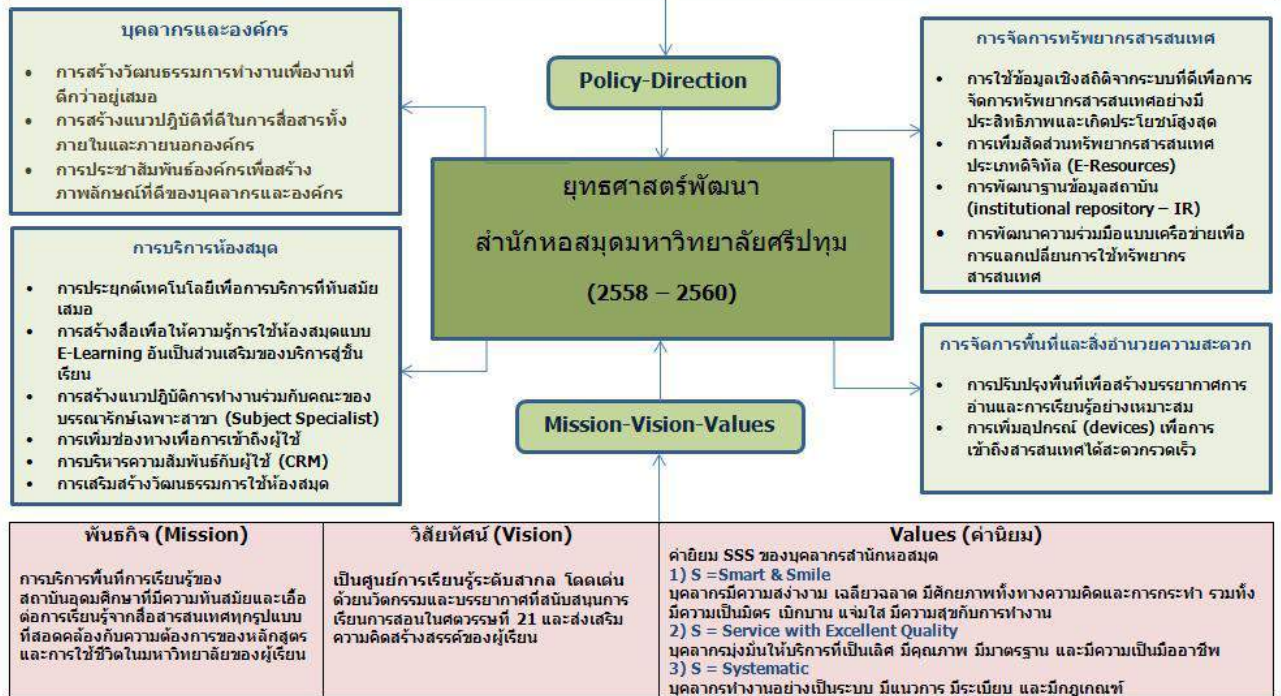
บุคลากรและองค์กร

- การสร้างวัฒนธรรมการทำงานเพื่องานที่ดีกว่าอยู่เสมอ
- การสร้างแนวปฏิบัติที่ดีในการสื่อสารทั้งภายในและภายนอกองค์กร
- การประชาสัมพันธ์องค์กรเพื่อสร้างภาพลักษณ์ที่ดีของบุคลากรและองค์กร

Policy-Direction

การจัดการทรัพยากรสารสนเทศ

- การใช้ข้อมูลเชิงสถิติจากระบบที่ดีเพื่อการจัดการทรัพยากรสารสนเทศอย่างมีประสิทธิภาพและเกิดประโยชน์สูงสุด
- การเพิ่มสัดส่วนทรัพยากรสารสนเทศประเภทดิจิทัล (E-Resources)
- การพัฒนาฐานข้อมูลสถาบัน (institutional repository – IR)
- การพัฒนาความร่วมมือแบบเครือข่ายเพื่อการแลกเปลี่ยนการใช้ทรัพยากรสารสนเทศ

ยุทธศาสตร์พัฒนา
สำนักหอสมุดมหาวิทยาลัยศรีปทุม
(2558 – 2560)

การบริการห้องสมุด

- การประยุกต์เทคโนโลยีเพื่อการบริการที่ทันสมัยเสมอ
- การสร้างสื่อเพื่อให้ความรู้การใช้ห้องสมุดแบบ E-Learning อันเป็นส่วนเสริมของบริการสู่ชั้นเรียน
- การสร้างแนวปฏิบัติการทำงานร่วมกับคณะของบรรณารักษ์เฉพาะสาขา (Subject Specialist)
- การเพิ่มช่องทางเพื่อการเข้าถึงผู้ใช้
- การบริหารความสัมพันธ์กับผู้ใช้ (CRM)
- การเสริมสร้างวัฒนธรรมการใช้ห้องสมุด

การจัดการพื้นที่และสิ่งอำนวยความสะดวก

- การปรับปรุงพื้นที่เพื่อสร้างบรรยากาศการอ่านและการเรียนรู้อย่างเหมาะสม
- การเพิ่มอุปกรณ์ (devices) เพื่อการเข้าถึงสารสนเทศได้สะดวกรวดเร็ว

Mission-Vision-Values

พันธกิจ (Mission)

การบริการพื้นที่การเรียนรู้ของสถาบันอุดมศึกษาที่มีความทันสมัยและเอื้อต่อการเรียนรู้จากสื่อสารสนเทศทุกรูปแบบที่สอดคล้องกับความต้องการของหลักสูตรและการใช้ชีวิตในมหาวิทยาลัยของผู้เรียน

วิสัยทัศน์ (Vision)

เป็นศูนย์การเรียนรู้ระดับสากล โดดเด่นด้วยนวัตกรรมและบรรยากาศที่สนับสนุนการเรียนการสอนในศตวรรษที่ 21 และส่งเสริมความคิดสร้างสรรค์ของผู้เรียน

Values (ค่านิยม)

ค่านิยม SSS ของบุคลากรสำนักหอสมุด
1) S =Smart & Smile
บุคลากรมีความสง่างาม เฉลียวฉลาด มีศักยภาพทั้งทางความคิดและการกระทำ รวมทั้งมีความเป็นมิตร เบิกบาน แจ่มใส มีความสุขกับการทำงาน
2) S = Service with Excellent Quality
บุคลากรมุ่งมั่นให้บริการที่เป็นเลิศ มีคุณภาพ มีมาตรฐาน และมีความเป็นมืออาชีพ
3) S = Systematic
บุคลากรทำงานอย่างเป็นระบบ มีแนวการ มีระเบียบ และมีกฎเกณฑ์